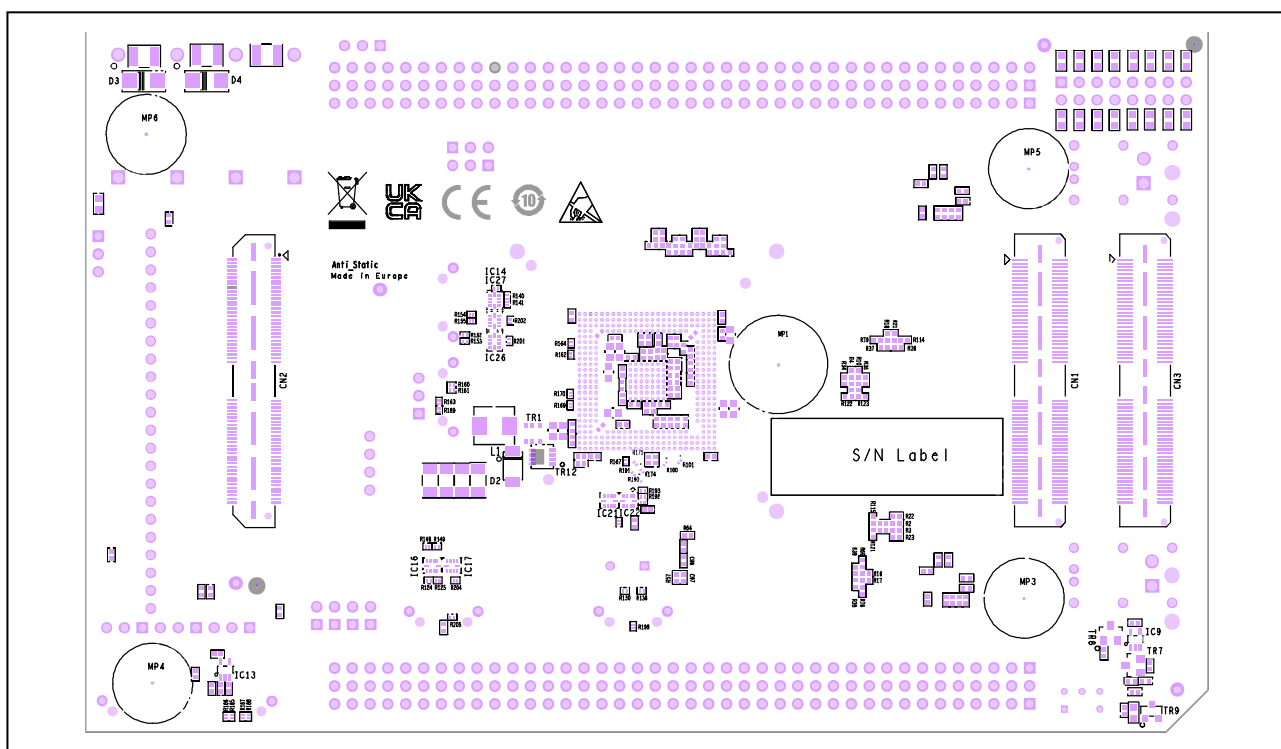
D3
D4
MP6
MP5
UK CA
CE
10
Anti_Static
Made in Europe
IC14
IC27
R154
R153
R155
R133
IC26
R160
R161
R163
R169
TR1
L1
TR12
D2
CN2
MP1
R164
R162
R170
R168
R78
R37
R14
R26
R122
R123
S/N Label
CN1
CN3
IC21
IC22
R22
R23
R64
IC16
IC17
R148
R149
R104
R125
R204
R205
R130
R136
R169
MP3
MP4
IC13
IC9
TR7
TR8
TR9